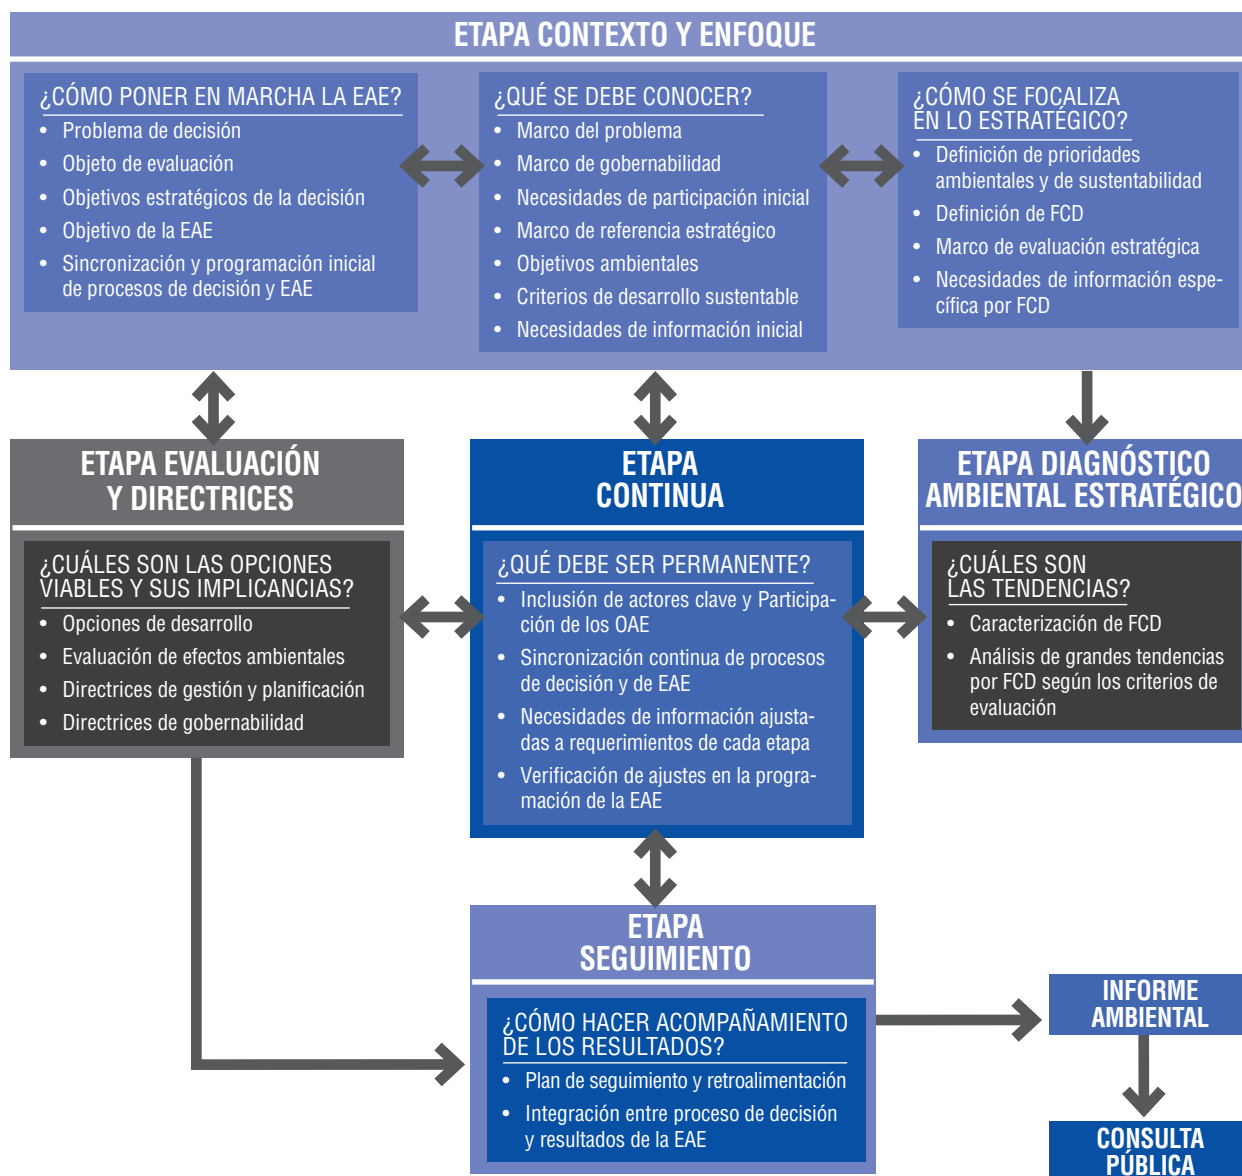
ETAPA CONTEXTO Y ENFOQUE

¿CÓMO PONER EN MARCHA LA EAE?
- Problema de decisión
- Objeto de evaluación
- Objetivos estratégicos de la decisión
- Objetivo de la EAE
- Sincronización y programación inicial de procesos de decisión y EAE

¿QUÉ SE DEBE CONOCER?
- Marco del problema
- Marco de gobernabilidad
- Necesidades de participación inicial
- Marco de referencia estratégico
- Objetivos ambientales
- Criterios de desarrollo sustentable
- Necesidades de información inicial

¿CÓMO SE FOCALIZA EN LO ESTRATÉGICO?
- Definición de prioridades ambientales y de sustentabilidad
- Definición de FCD
- Marco de evaluación estratégica
- Necesidades de información específica por FCD

ETAPA EVALUACIÓN Y DIRECTRICES

¿CUÁLES SON LAS OPCIONES VIABLES Y SUS IMPLICANCIAS?
- Opciones de desarrollo
- Evaluación de efectos ambientales
- Directrices de gestión y planificación
- Directrices de gobernabilidad

ETAPA CONTINUA

¿QUÉ DEBE SER PERMANENTE?
- Inclusión de actores clave y Participación de los OAE
- Sincronización continua de procesos de decisión y de EAE
- Necesidades de información ajustadas a requerimientos de cada etapa
- Verificación de ajustes en la programación de la EAE

ETAPA DIAGNÓSTICO AMBIENTAL ESTRATÉGICO

¿CUÁLES SON LAS TENDENCIAS?
- Caracterización de FCD
- Análisis de grandes tendencias por FCD según los criterios de evaluación

ETAPA SEGUIMIENTO

¿CÓMO HACER ACOMPAÑAMIENTO DE LOS RESULTADOS?
- Plan de seguimiento y retroalimentación
- Integración entre proceso de decisión y resultados de la EAE

INFORME AMBIENTAL

CONSULTA PÚBLICA